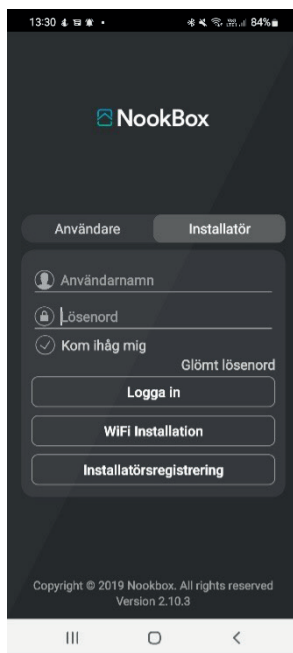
13:30 84%

NookBox

Användare

Installatör

Användarnamn

Lösenord

Kom ihåg mig

Glömt lösenord

Logga in

WiFi Installation

Installatörsregistrering

Copyright © 2019 Nookbox. All rights reserved
Version 2.10.3